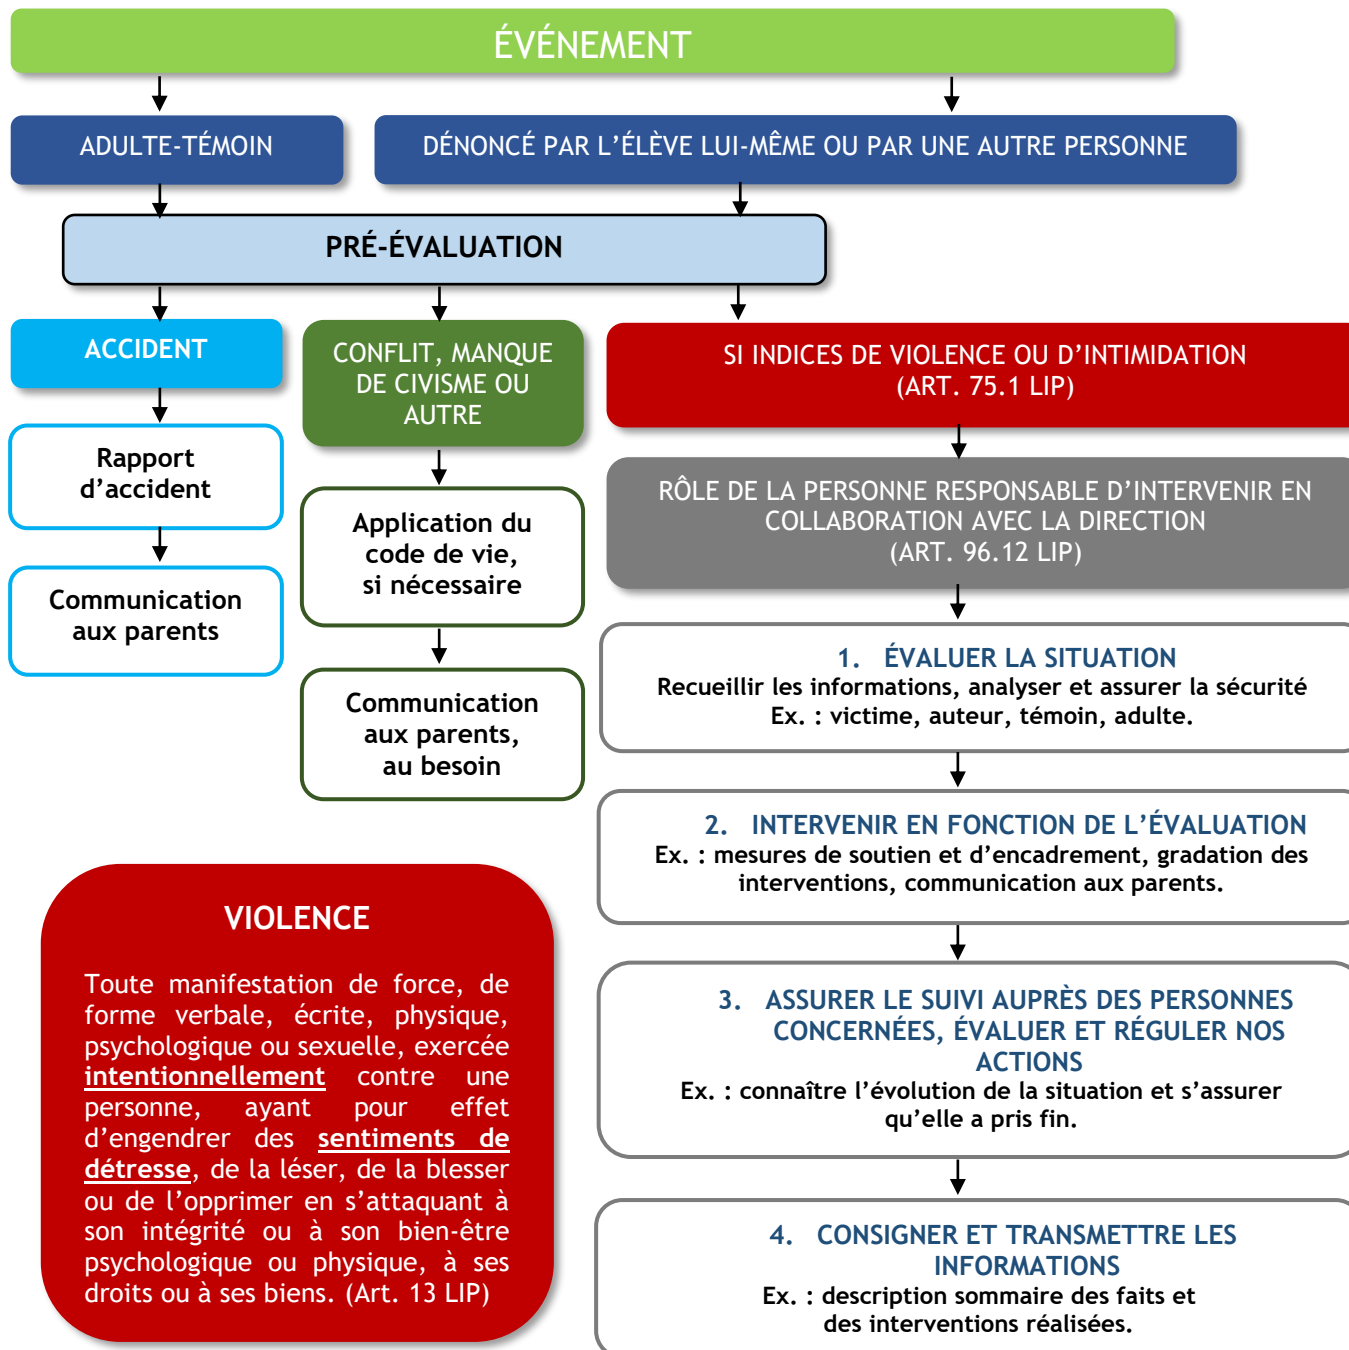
ÉVÉNEMENT

ADULTE-TÉMOIN

DÉNONCÉ PAR L'ÉLÈVE LUI-MÊME OU PAR UNE AUTRE PERSONNE

PRÉ-ÉVALUATION

ACCIDENT

Rapport d'accident

Communication aux parents

CONFLIT, MANQUE DE CIVISME OU AUTRE

Application du code de vie, si nécessaire

Communication aux parents, au besoin

SI INDICES DE VIOLENCE OU D'INTIMIDATION (ART. 75.1 LIP)

RÔLE DE LA PERSONNE RESPONSABLE D'INTERVENIR EN COLLABORATION AVEC LA DIRECTION (ART. 96.12 LIP)

1. ÉVALUER LA SITUATION
Recueillir les informations, analyser et assurer la sécurité
Ex. : victime, auteur, témoin, adulte.

2. INTERVENIR EN FONCTION DE L'ÉVALUATION
Ex. : mesures de soutien et d'encadrement, gradation des interventions, communication aux parents.

3. ASSURER LE SUIVI AUPRÈS DES PERSONNES CONCERNÉES, ÉVALUER ET RÉGULER NOS ACTIONS
Ex. : connaître l'évolution de la situation et s'assurer qu'elle a pris fin.

4. CONSIGNER ET TRANSMETTRE LES INFORMATIONS
Ex. : description sommaire des faits et des interventions réalisées.

VIOLENCE

Toute manifestation de force, de forme verbale, écrite, physique, psychologique ou sexuelle, exercée intentionnellement contre une personne, ayant pour effet d'engendrer des sentiments de détresse, de la léser, de la blesser ou de l'opprimer en s'attaquant à son intégrité ou à son bien-être psychologique ou physique, à ses droits ou à ses biens. (Art. 13 LIP)